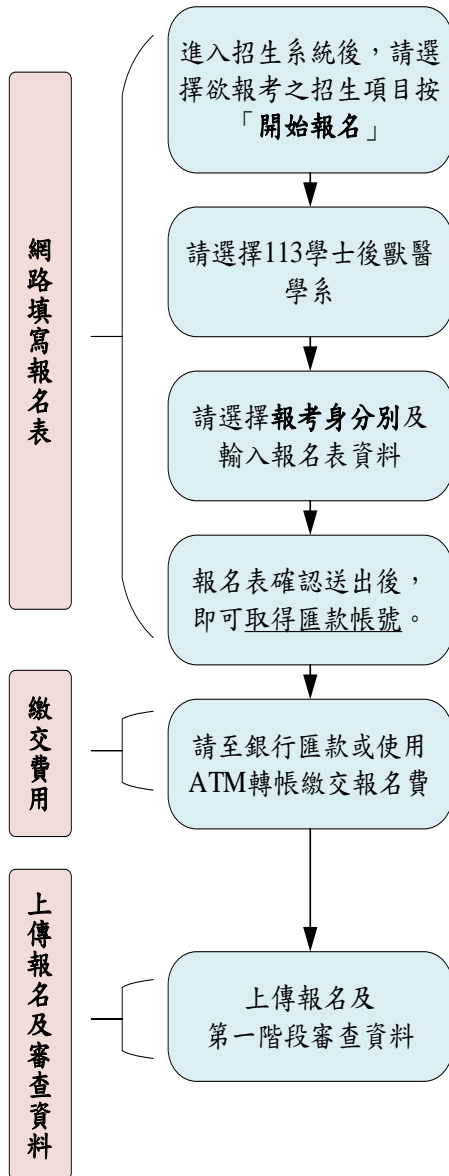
網路填寫報名表

進入招生系統後，請選擇欲報考之招生項目按「開始報名」

請選擇113學士後獸醫學系

請選擇報考身分別及輸入報名表資料

報名表確認送出後，即可取得匯款帳號。

繳交費用

請至銀行匯款或使用ATM轉帳繳交報名費

上傳報名及審查資料

上傳報名及第一階段審查資料